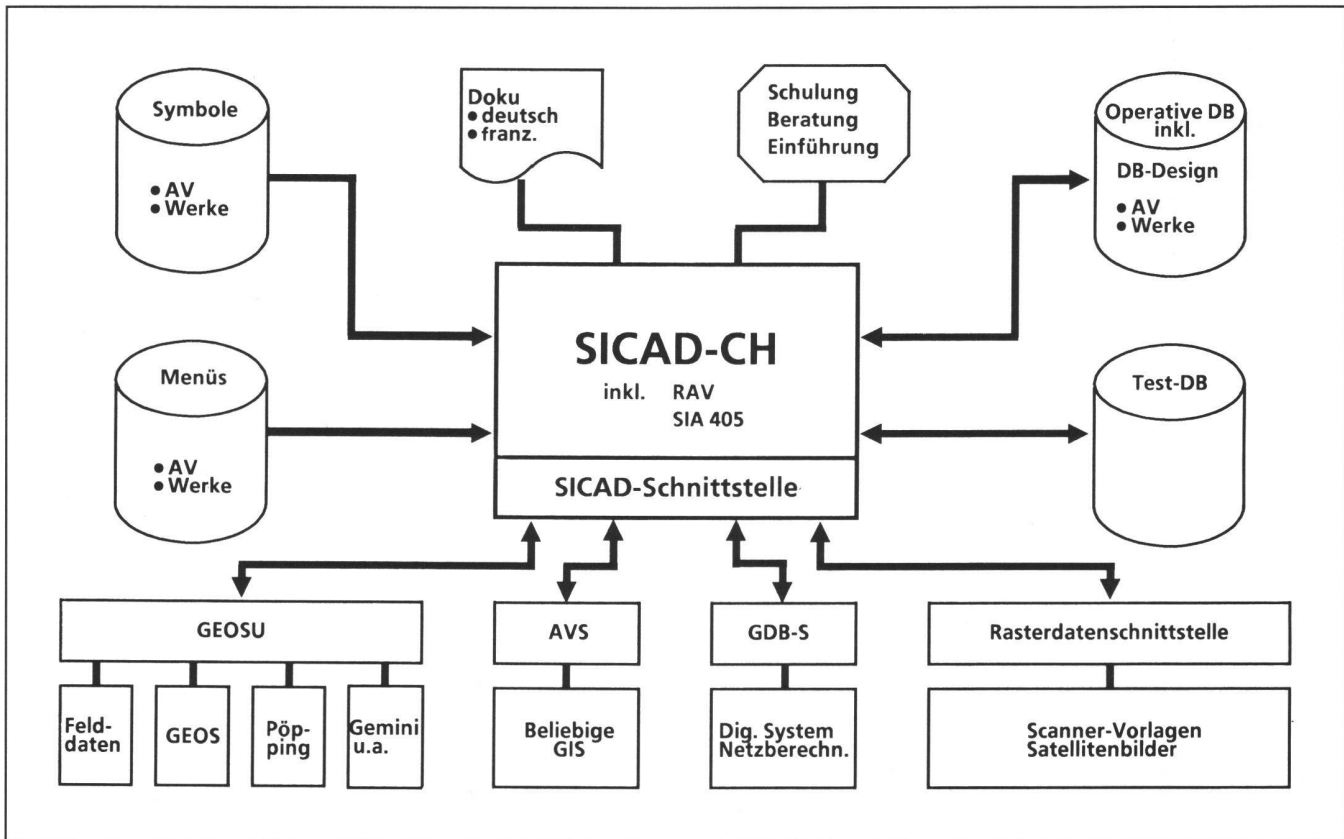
Symbole
• AV
• Werke

Doku
• deutsch
• franz.

Schulung
Beratung
Einführung

Operative DB inkl.
DB-Design
• AV
• Werke

SICAD-CH
inkl. RAV
SIA 405

SICAD-Schnittstelle

Menüs
• AV
• Werke

Test-DB

GEOSU

Feld-daten

GEOS

Pöp-ping

Gemini u.a.

AVS

Beliebige GIS

GDB-S

Dig. System Netzberechn.

Rasterdatenschnittstelle

Scanner-Vorlagen
Satellitenbilder